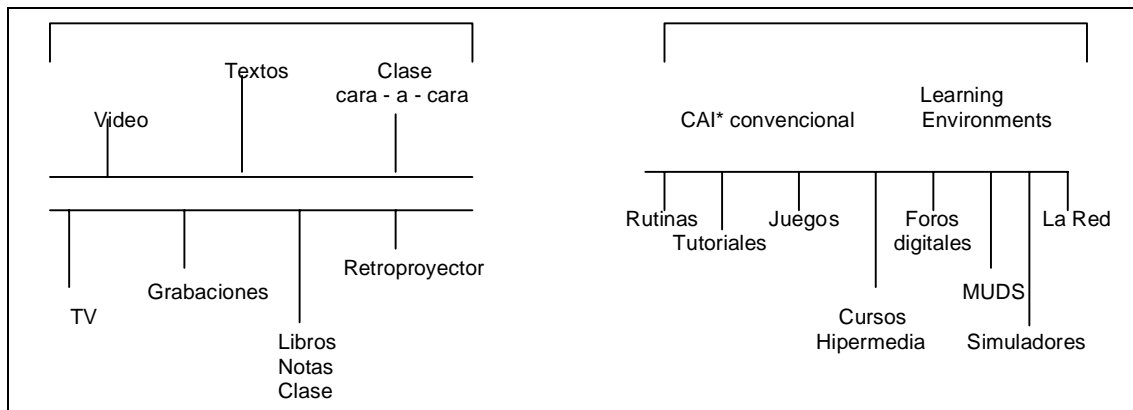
Textos

Clase cara - a - cara

Video

TV

Grabaciones

Libros Notas Clase

Retroproyector

CAI* convencional

Learning Environments

Rutinas

Tutoriales

Juegos

Cursos Hipermedia

Foros digitales

MUDS

Simuladores

La Red